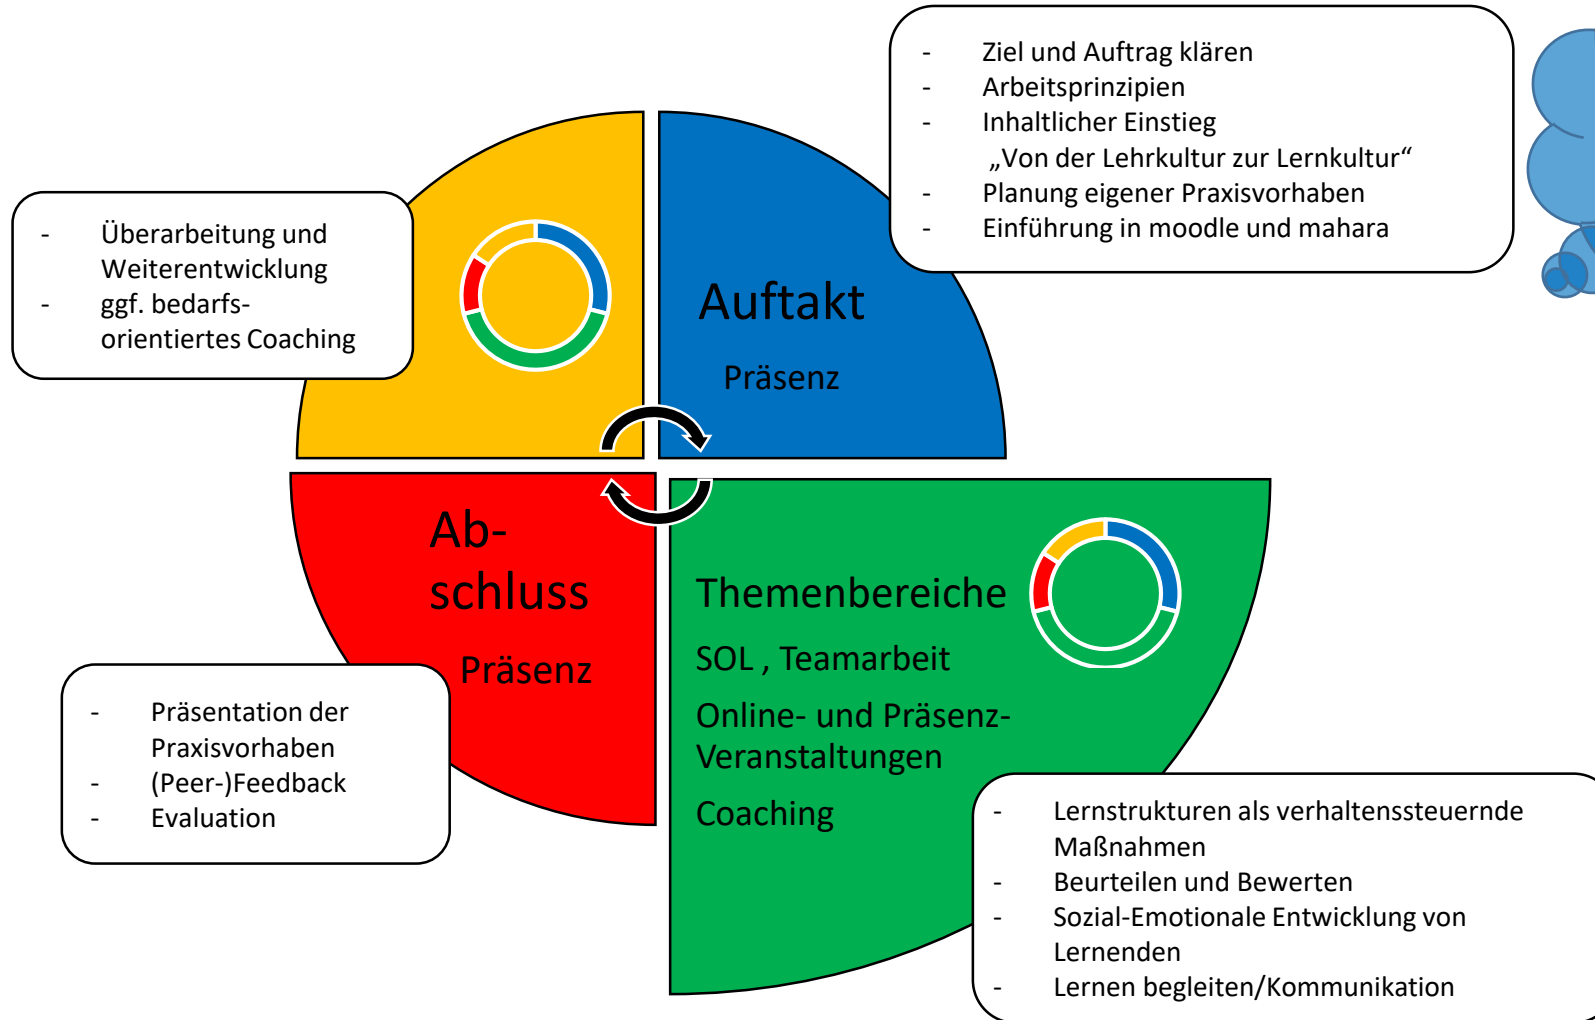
- Ziel und Auftrag klären
- Arbeitsprinzipien
- Inhaltlicher Einstieg „Von der Lehrkultur zur Lernkultur“
- Planung eigener Praxisvorhaben
- Einführung in moodle und mahara

- Überarbeitung und Weiterentwicklung
- ggf. bedarfsorientiertes Coaching

Auftakt

Präsenz

Ab-schluss

Präsenz

Themenbereiche

SOL , Teamarbeit

Online- und Präsenz-Veranstaltungen

Coaching

- Präsentation der Praxisvorhaben
- (Peer-)Feedback
- Evaluation

- Lernstrukturen als verhaltenssteuernde Maßnahmen
- Beurteilen und Bewerten
- Sozial-Emotionale Entwicklung von Lernenden
- Lernen begleiten/Kommunikation